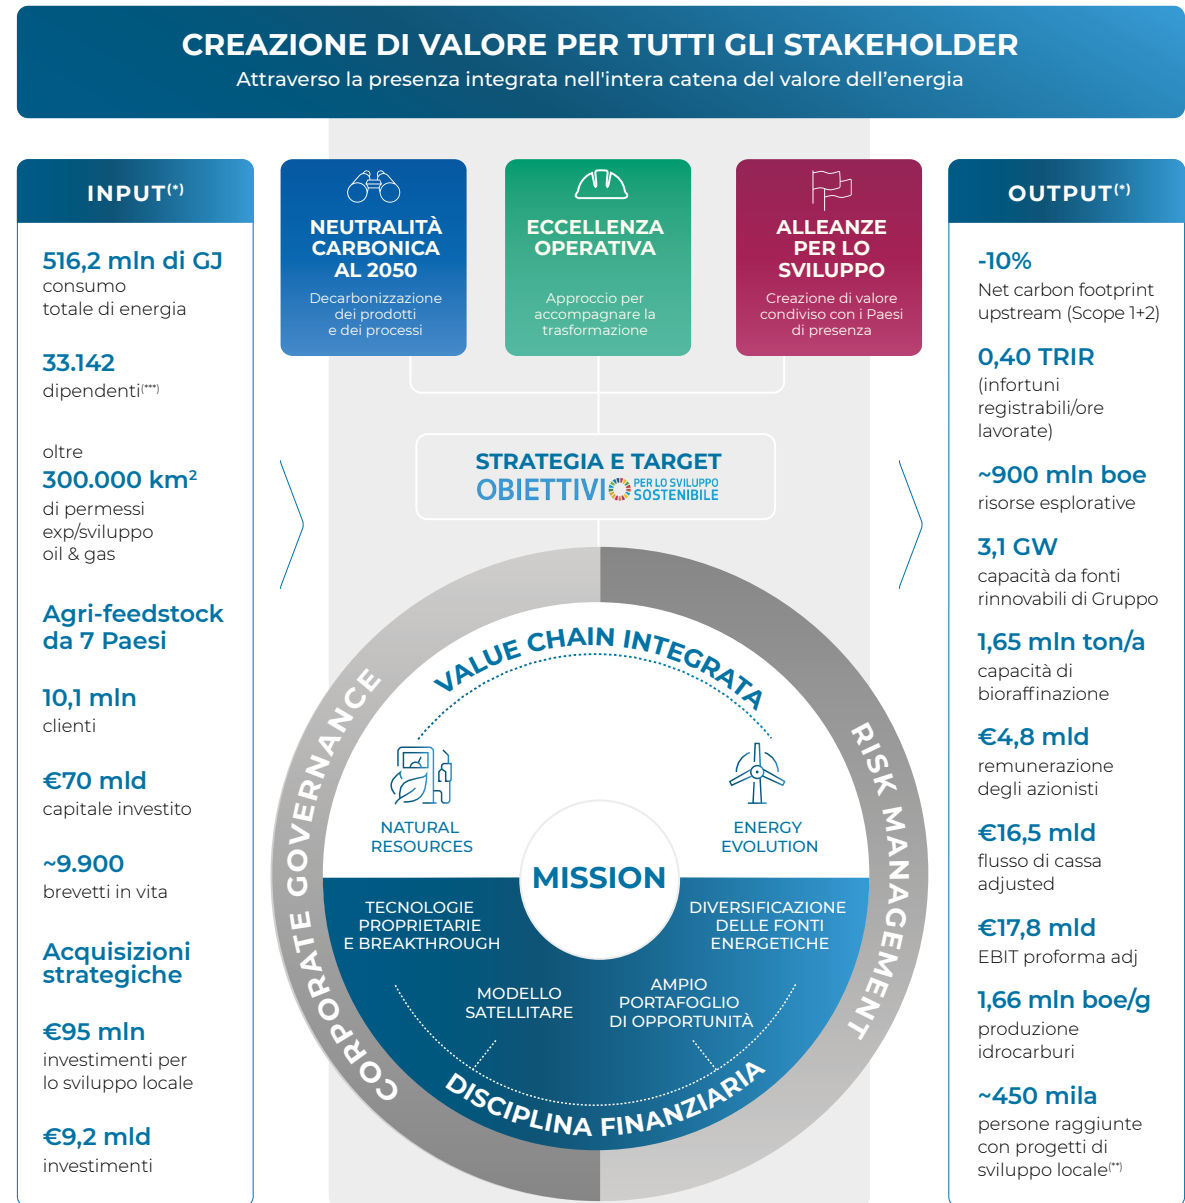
CREAZIONE DI VALORE PER TUTTI GLI STAKEHOLDER
Attraverso la presenza integrata nell'intera catena del valore dell'energia

INPUT$^{(*)}$

516,2 mln di GJ
consumo totale di energia

33.142
dipendenti$^{(***)}$

oltre
300.000 km$^2$
di permessi exp/sviluppo oil & gas

Agri-feedstock da 7 Paesi

10,1 mln
clienti

€70 mld
capitale investito

~9.900
brevetti in vita

Acquisizioni strategiche

€95 mln
investimenti per lo sviluppo locale

€9,2 mld
investimenti

NEUTRALITÀ CARBONICA AL 2050
Decarbonizzazione dei prodotti e dei processi

ECCELLENZA OPERATIVA
Approccio per accompagnare la trasformazione

ALLEANZE PER LO SVILUPPO
Creazione di valore condiviso con i Paesi di presenza

STRATEGIA E TARGET
OBIETTIVI PER LO SVILUPPO SOSTENIBILE

VALUE CHAIN INTEGRATA
NATURAL RESOURCES
ENERGY EVOLUTION
MISSION
TECNOLOGIE PROPRIETARIE E BREAKTHROUGH
DIVERSIFICAZIONE DELLE FONTI ENERGETICHE
MODELLO SATELLITARE
AMPIO PORTAFOGLIO DI OPPORTUNITÀ
DISCIPLINA FINANZIARIA
CORPORATE GOVERNANCE
RISK MANAGEMENT

OUTPUT$^{(*)}$

-10%
Net carbon footprint upstream (Scope 1+2)

0,40 TRIR
(infortuni registrabili/ore lavorate)

~900 mln boe
risorse esplorative

3,1 GW
capacità da fonti rinnovabili di Gruppo

1,65 mln ton/a
capacità di bioraffinazione

€4,8 mld
remunerazione degli azionisti

€16,5 mld
flusso di cassa adjusted

€17,8 mld
EBIT proforma adj

1,66 mln boe/g
produzione idrocarburi

~450 mila
persone raggiunte con progetti di sviluppo locale$^{(**)}$